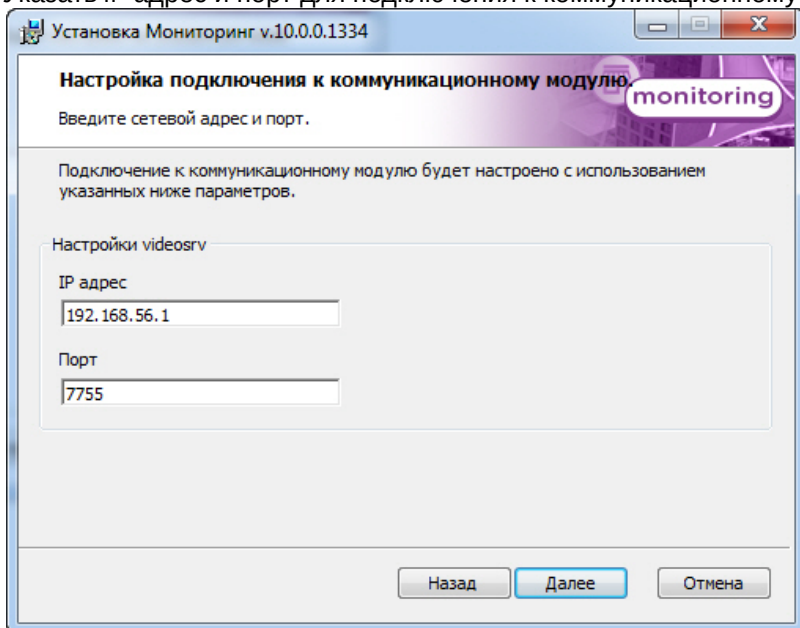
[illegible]

Установка Мониторинг v.10.0.0.1334

Настройка подключения к коммуникационному модулю.

Введите сетевой адрес и порт.

monitoring

Подключение к коммуникационному модулю будет настроено с использованием указанных ниже параметров.

Настройки videosrv

IP адрес

192.168.56.1

Порт

7755

Назад

Далее

Отмена